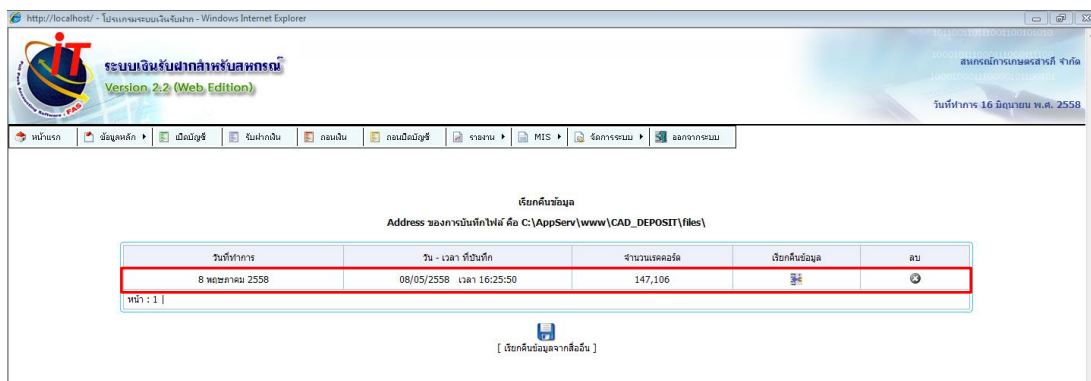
http://localhost/ - โปรแกรมระบบเงินรับฝาก - Windows Internet Explorer

iT FAS

ระบบเงินรับฝากสำหรับสหกรณ์
Version 2.2 (Web Edition)

สหกรณ์การเกษตรสารภี จำกัด

วันที่ทำการ 16 มิถุนายน พ.ศ. 2558

หน้าแรก | ข้อมูลหลัก | เปิดบัญชี | รับฝากเงิน | ถอนเงิน | ถอนปิดบัญชี | รายงาน | MIS | จัดการระบบ | ออกจากระบบ

เรียกคืนข้อมูล
Address ของการบันทึกไฟล์ คือ C:\AppServ\www\CAD_DEPOSIT\files\

| วันที่ทำการ | วัน - เวลา ที่บันทึก | จำนวนเรคคอร์ด | เรียกคืนข้อมูล | ลบ |
|---|---|---|---|---|
| 8 พฤษภาคม 2558 | 08/05/2558 เวลา 16:25:50 | 147,106 | | |

หน้า : 1 |

[ เรียกคืนข้อมูลจากสื่ออื่น ]